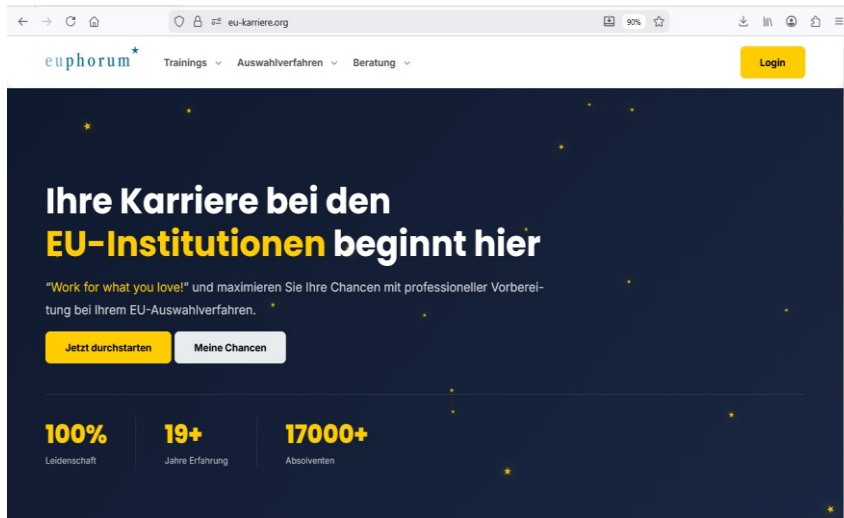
eu-karriere.org

90%

euphorum

Trainings

Auswahlverfahren

Beratung

Login

Ihre Karriere bei den EU-Institutionen beginnt hier

"Work for what you love!" und maximieren Sie Ihre Chancen mit professioneller Vorbereitung bei Ihrem EU-Auswahlverfahren.

Jetzt durchstarten

Meine Chancen

100%
Leidenschaft

19+
Jahre Erfahrung

17000+
Absolventen